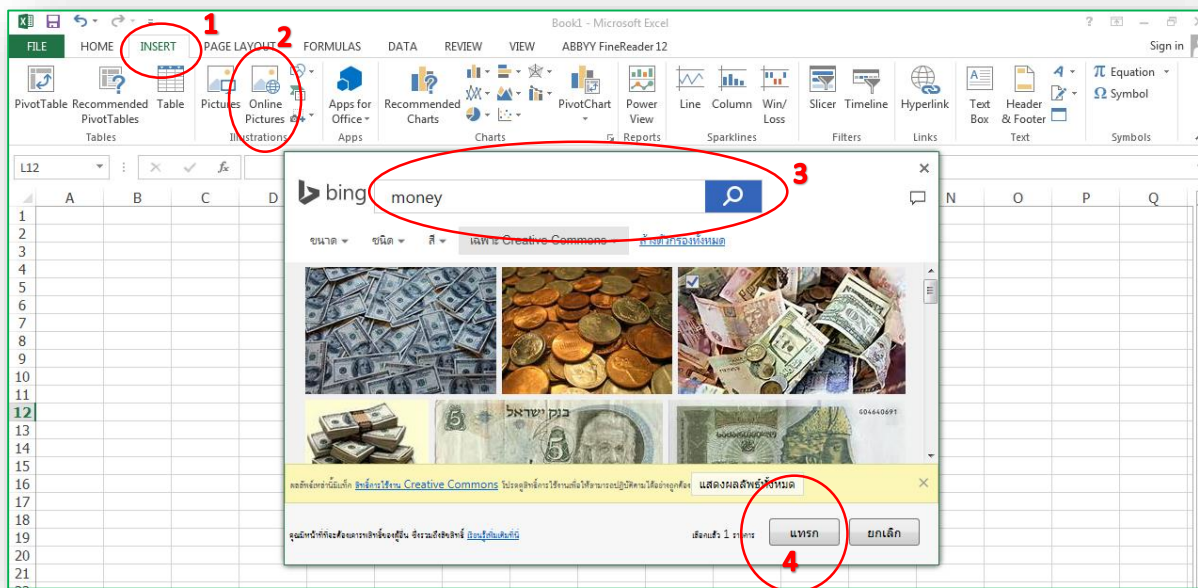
Book1 - Microsoft Excel

FILE HOME INSERT PAGE LAYOUT FORMULAS DATA REVIEW VIEW ABBYY FineReader 12

Sign in

1

2

PivotTable Recommended PivotTables Table

Tables

Pictures Online Pictures

Illustrations

Apps for Office

Apps

Recommended Charts

PivotChart

Charts

Power View

Reports

Line Column Win/Loss

Sparklines

Slicer Timeline

Filters

Hyperlink

Links

Text Box Header & Footer

Text

Equation Symbol

Symbols

L12

A B C D N O P Q

1 2 3 4 5 6 7 8 9 10 11 12 13 14 15 16 17 18 19 20 21

bing money

3

ขนาด ชนิด สี เฉพาะ Creative Commons ล้างตัวกรองทั้งหมด

ผลลัพธ์เหล่านี้มีแท็ก สิทธิ์การใช้งาน Creative Commons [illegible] แสดงผลลัพธ์ทั้งหมด

คุณมีหน้าที่ต้องเคารพสิทธิ์ของผู้อื่น ซึ่งรวมถึงลิขสิทธิ์ เรียนรู้เพิ่มเติมที่นี่

เลือกแล้ว 1 รายการ

แทรก ยกเลิก

4